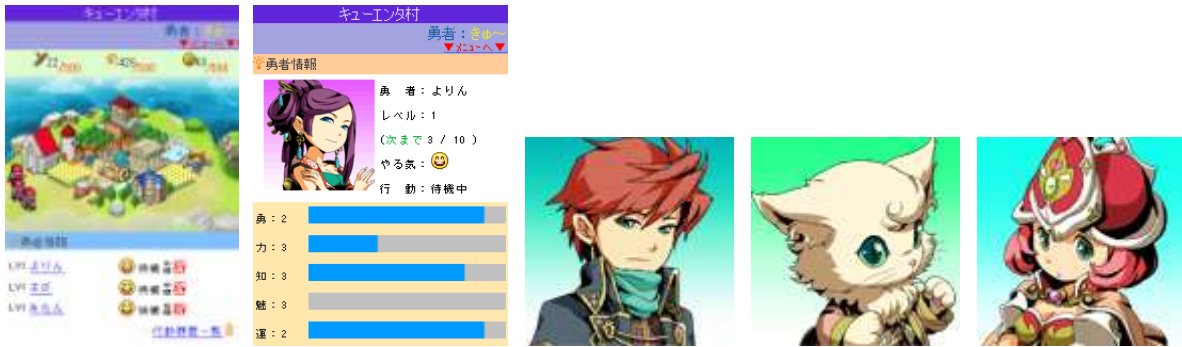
キューエンタ村
勇者：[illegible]
▼メニューへ▼
21/300 425/500 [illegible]
勇者情報
LV1 よりん 待機中
LV1 ネギ 待機中
LV1 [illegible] 待機中
行動履歴一覧

キューエンタ村
勇者：きゅ～
▼メニューへ▼
勇者情報
勇　者：よりん
レベル：1
（次まで 3 / 10 ）
やる気：
行　動：待機中
勇：2
力：3
知：3
魅：3
運：2